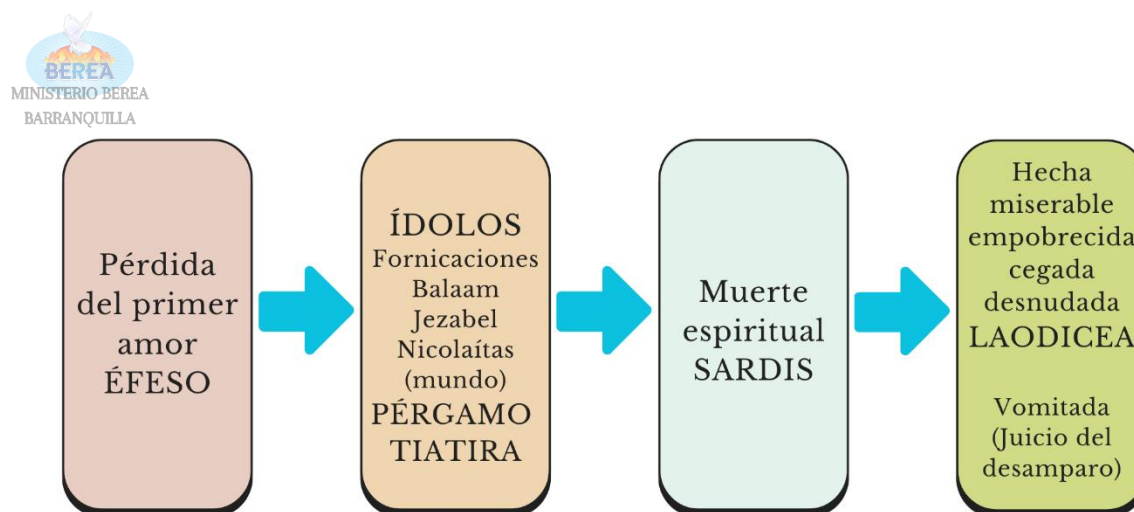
BEREA
MINISTERIO BEREA
BARRANQUILLA

Pérdida del primer amor ÉFESO

ÍDOLOS
Fornicaciones
Balaam
Jezabel
Nicolaítas
(mundo)
PÉRGAMO
TIATIRA

Muerte espiritual SARDIS

Hecha miserable empobrecida cegada desnudada LAODICEA

Vomitada (Juicio del desamparo)